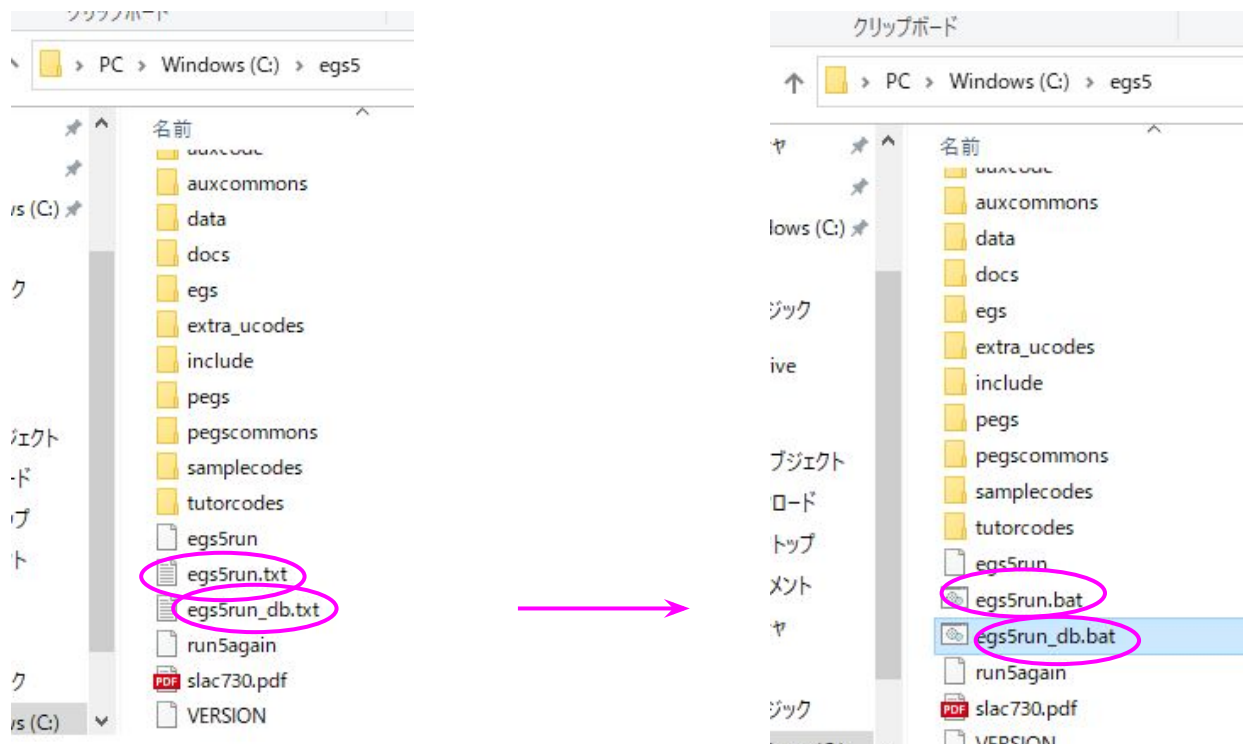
クリップボード
PC > Windows (C:) > egs5
名前
auxcode
auxcommons
data
docs
egs
extra_ucodes
include
pegs
pegscommons
samplecodes
tutorcodes
egs5run
egs5run.txt
egs5run_db.txt
run5again
slac730.pdf
VERSION
ws (C:)
ク
ジェクト
ード
ップ
ト
ク
ws (C:)

クリップボード
PC > Windows (C:) > egs5
名前
auxcode
auxcommons
data
docs
egs
extra_ucodes
include
pegs
pegscommons
samplecodes
tutorcodes
egs5run
egs5run.bat
egs5run_db.bat
run5again
slac730.pdf
VERSION
ャ
lows (C:)
ジック
ive
プジェクト
ロード
トップ
メント
ャ
ジック